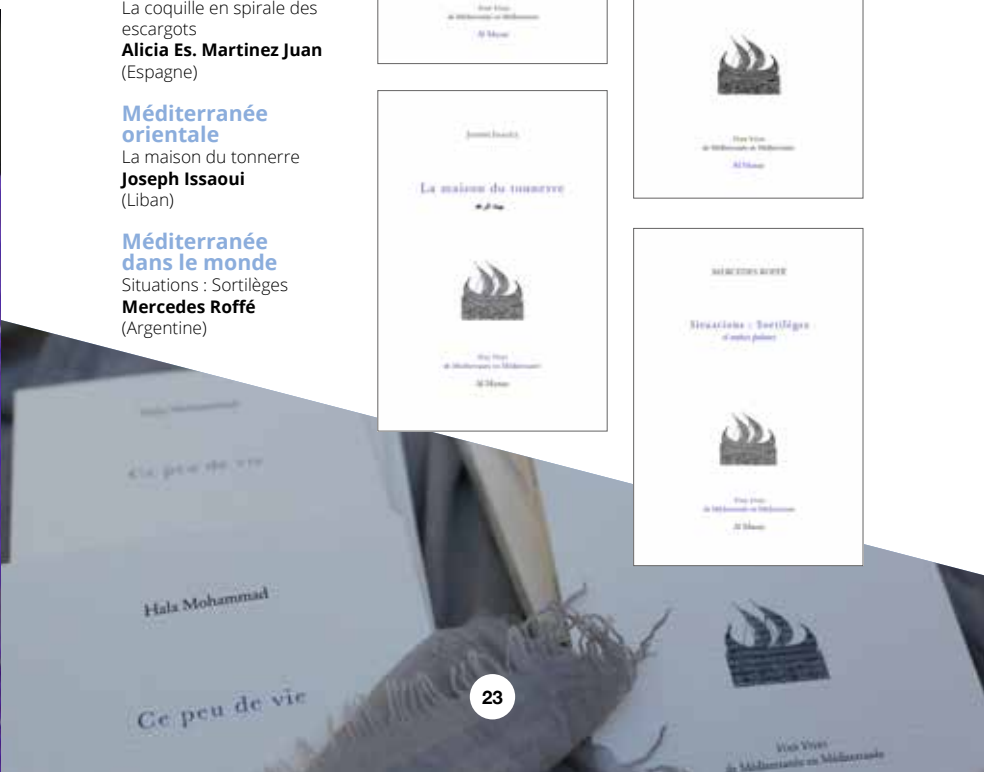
La coquille en spirale des escargots
**Alicia Es. Martinez Juan**
(Espagne)

**Méditerranée orientale**
La maison du tonnerre
**Joseph Issaoui**
(Liban)

**Méditerranée dans le monde**
Situations : Sortilèges
**Mercedes Roffé**
(Argentine)

Voix Vives
de Méditerranée en Méditerranée
Al Manar

Voix Vives
de Méditerranée en Méditerranée
Al Manar

Joseph Issaoui

La maison du tonnerre

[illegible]

Voix Vives
de Méditerranée en Méditerranée
Al Manar

MERCEDES ROFFÉ

Situations : Sortilèges
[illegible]

Voix Vives
de Méditerranée en Méditerranée
Al Manar

Hala Mohammad

Ce peu de vie

Hala Mohammad

Ce peu de vie

23

Voix Vives
de Méditerranée en Méditerranée